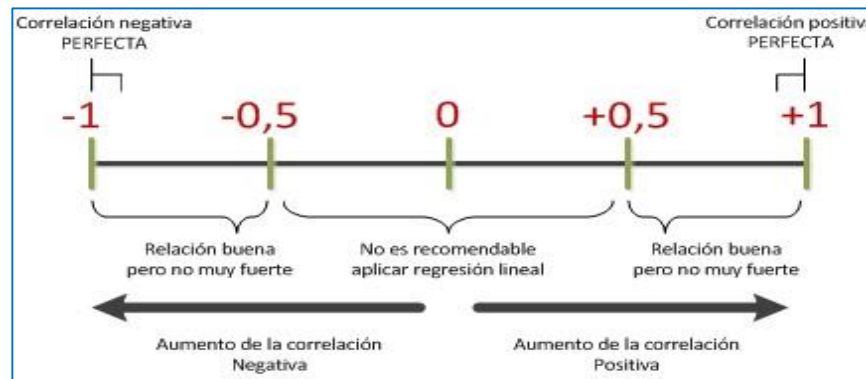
Correlación negativa
PERFECTA

Correlación positiva
PERFECTA

-1 -0,5 0 +0,5 +1

Relación buena pero no muy fuerte

No es recomendable aplicar regresión lineal

Relación buena pero no muy fuerte

Aumento de la correlación Negativa

Aumento de la correlación Positiva